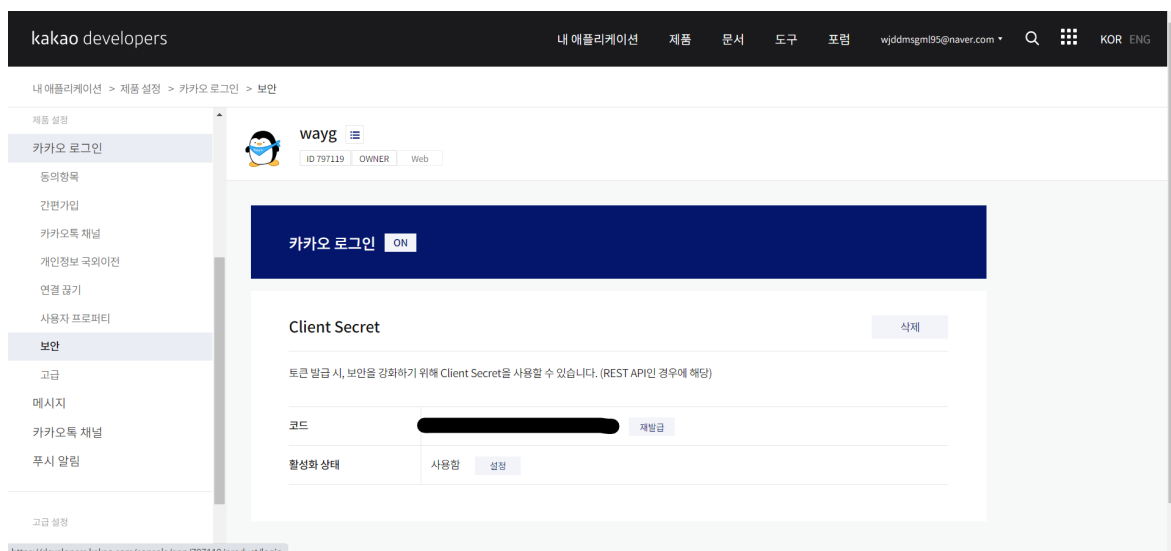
kakao developers

내 애플리케이션 제품 문서 도구 포럼 wjddmsgml95@naver.com ▾ KOR ENG

내 애플리케이션 > 제품 설정 > 카카오 로그인 > 보안

제품 설정
카카오 로그인
동의항목
간편가입
카카오톡 채널
개인정보 국외이전
연결 끊기
사용자 프로퍼티
보안
고급
메시지
카카오톡 채널
푸시 알림

고급 설정

wayg
ID 797119 OWNER Web

카카오 로그인 ON

Client Secret
삭제

토큰 발급 시, 보안을 강화하기 위해 Client Secret을 사용할 수 있습니다. (REST API인 경우에 해당)

| | |
|---|---|
| 코드 | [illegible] 재발급 |
| 활성화 상태 | 사용함 설정 |

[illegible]